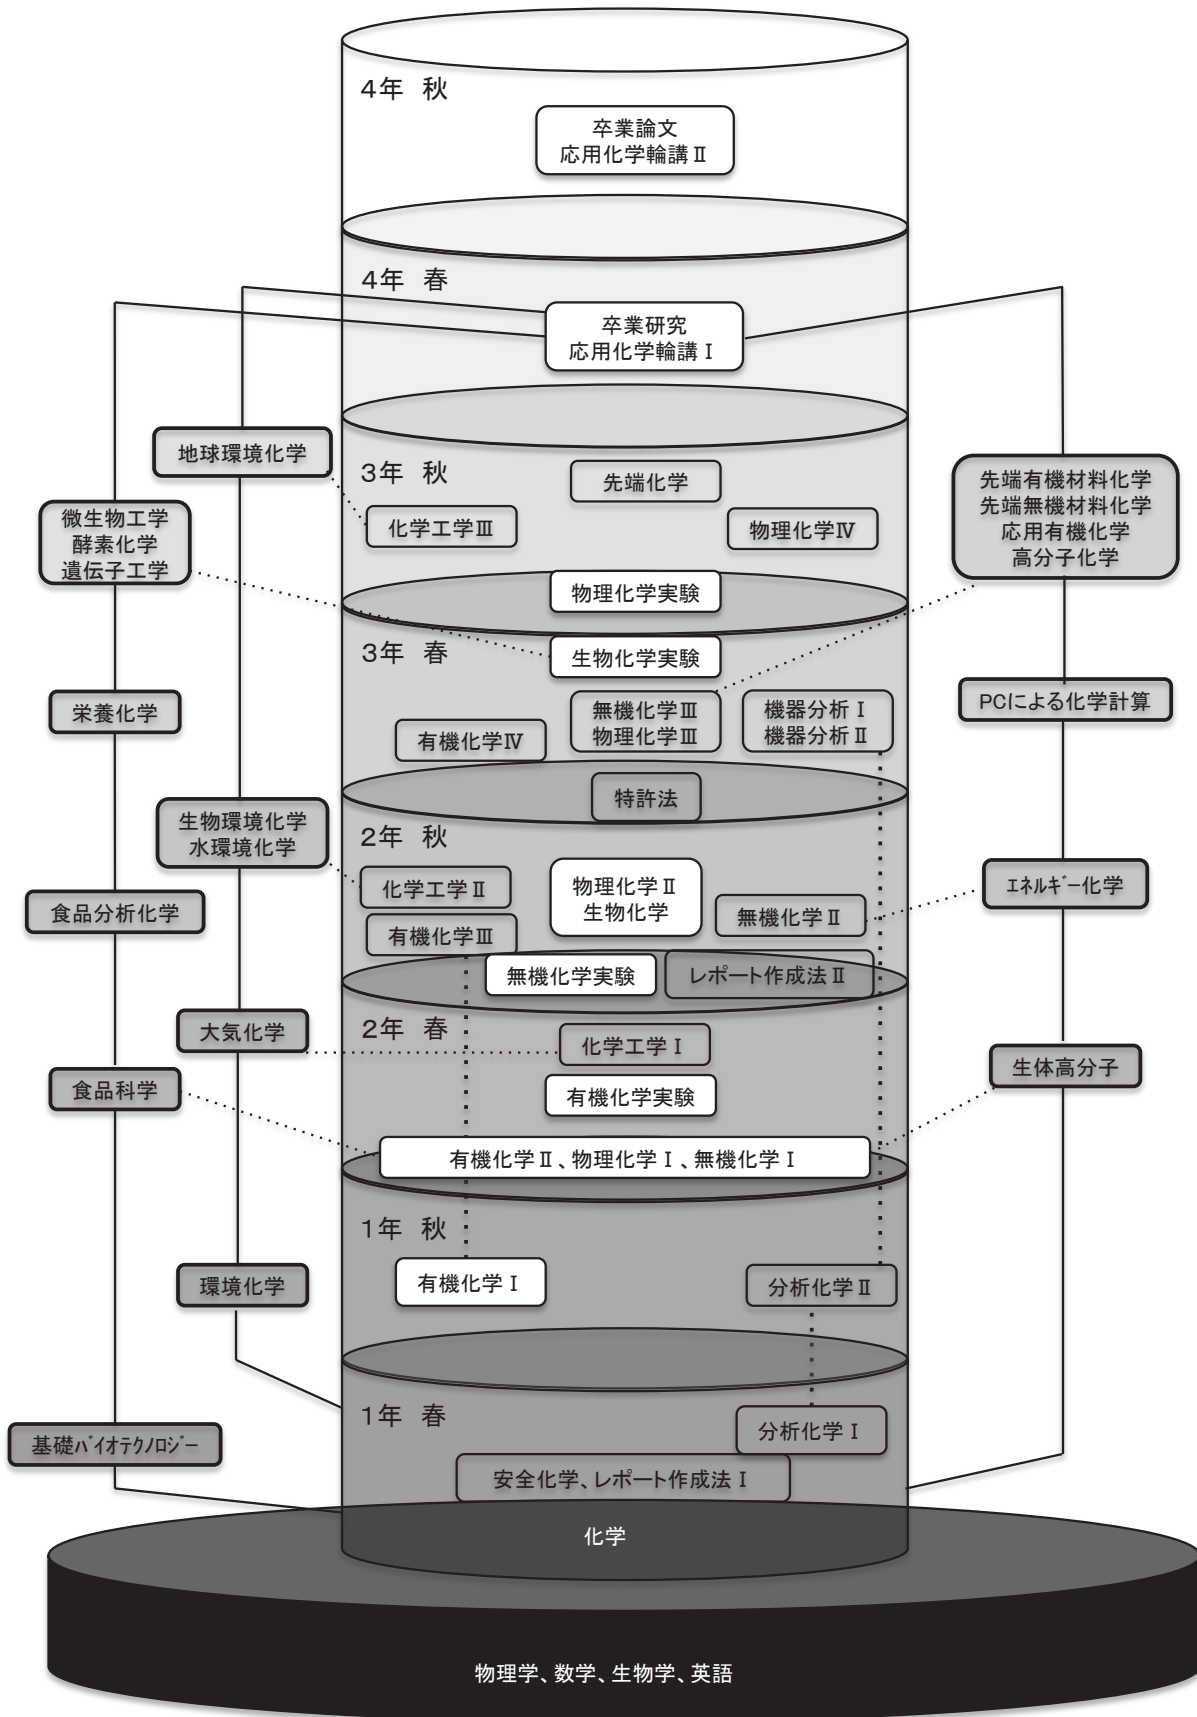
4年 秋

卒業論文
応用化学輪講Ⅱ

4年 春

卒業研究
応用化学輪講Ⅰ

地球環境化学

3年 秋

先端化学

先端有機材料化学
先端無機材料化学
応用有機化学
高分子化学

微生物工学
酵素化学
遺伝子工学

化学工学Ⅲ

物理化学Ⅳ

物理化学実験

3年 春

生物化学実験

栄養化学

無機化学Ⅲ
物理化学Ⅲ

機器分析Ⅰ
機器分析Ⅱ

PCによる化学計算

有機化学Ⅳ

特許法

生物環境化学
水環境化学

2年 秋

化学工学Ⅱ

物理化学Ⅱ
生物化学

無機化学Ⅱ

ｴﾈﾙｷﾞｰ化学

食品分析化学

有機化学Ⅲ

無機化学実験

レポート作成法Ⅱ

大気化学

2年 春

化学工学Ⅰ

食品科学

有機化学実験

生体高分子

有機化学Ⅱ、物理化学Ⅰ、無機化学Ⅰ

1年 秋

有機化学Ⅰ

環境化学

分析化学Ⅱ

1年 春

分析化学Ⅰ

基礎ﾊﾞｲｵﾃｸﾉﾛｼﾞｰ

安全化学、レポート作成法Ⅰ

化学

物理学、数学、生物学、英語